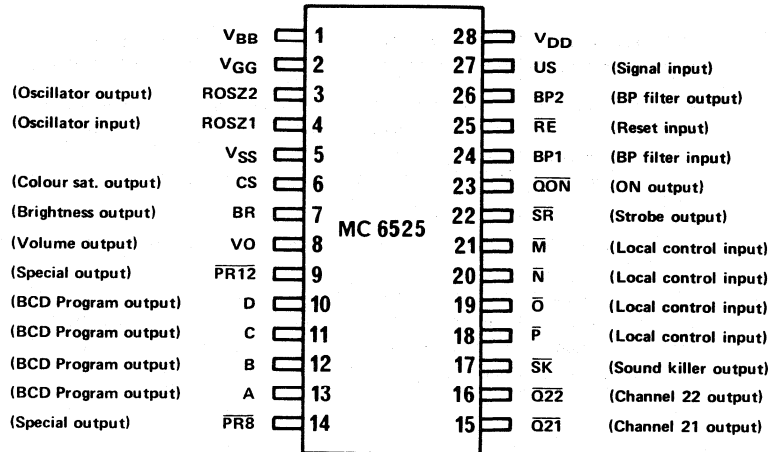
$V_{BB}$ 1
$V_{GG}$ 2
(Oscillator output) ROSZ2 3
(Oscillator input) ROSZ1 4
$V_{SS}$ 5
(Colour sat. output) CS 6
(Brightness output) BR 7
(Volume output) VO 8
(Special output) $\overline{PR12}$ 9
(BCD Program output) D 10
(BCD Program output) C 11
(BCD Program output) B 12
(BCD Program output) A 13
(Special output) $\overline{PR8}$ 14

MC 6525

28 $V_{DD}$
27 US (Signal input)
26 BP2 (BP filter output)
25 $\overline{RE}$ (Reset input)
24 BP1 (BP filter input)
23 $\overline{QON}$ (ON output)
22 $\overline{SR}$ (Strobe output)
21 $\overline{M}$ (Local control input)
20 $\overline{N}$ (Local control input)
19 $\overline{O}$ (Local control input)
18 $\overline{P}$ (Local control input)
17 $\overline{SK}$ (Sound killer output)
16 $\overline{Q22}$ (Channel 22 output)
15 $\overline{Q21}$ (Channel 21 output)